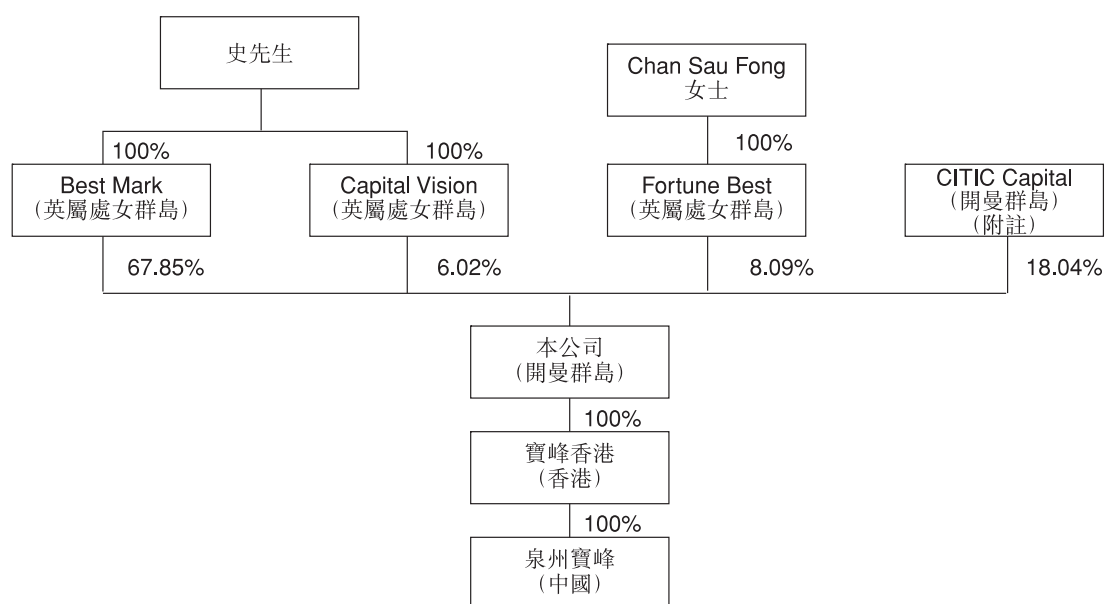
史先生

100%

Best Mark
（英屬處女群島）

100%

Capital Vision
（英屬處女群島）

Chan Sau Fong
女士

100%

Fortune Best
（英屬處女群島）

CITIC Capital
（開曼群島）
（附註）

67.85%

6.02%

8.09%

18.04%

本公司
（開曼群島）

100%

寶峰香港
（香港）

100%

泉州寶峰
（中國）